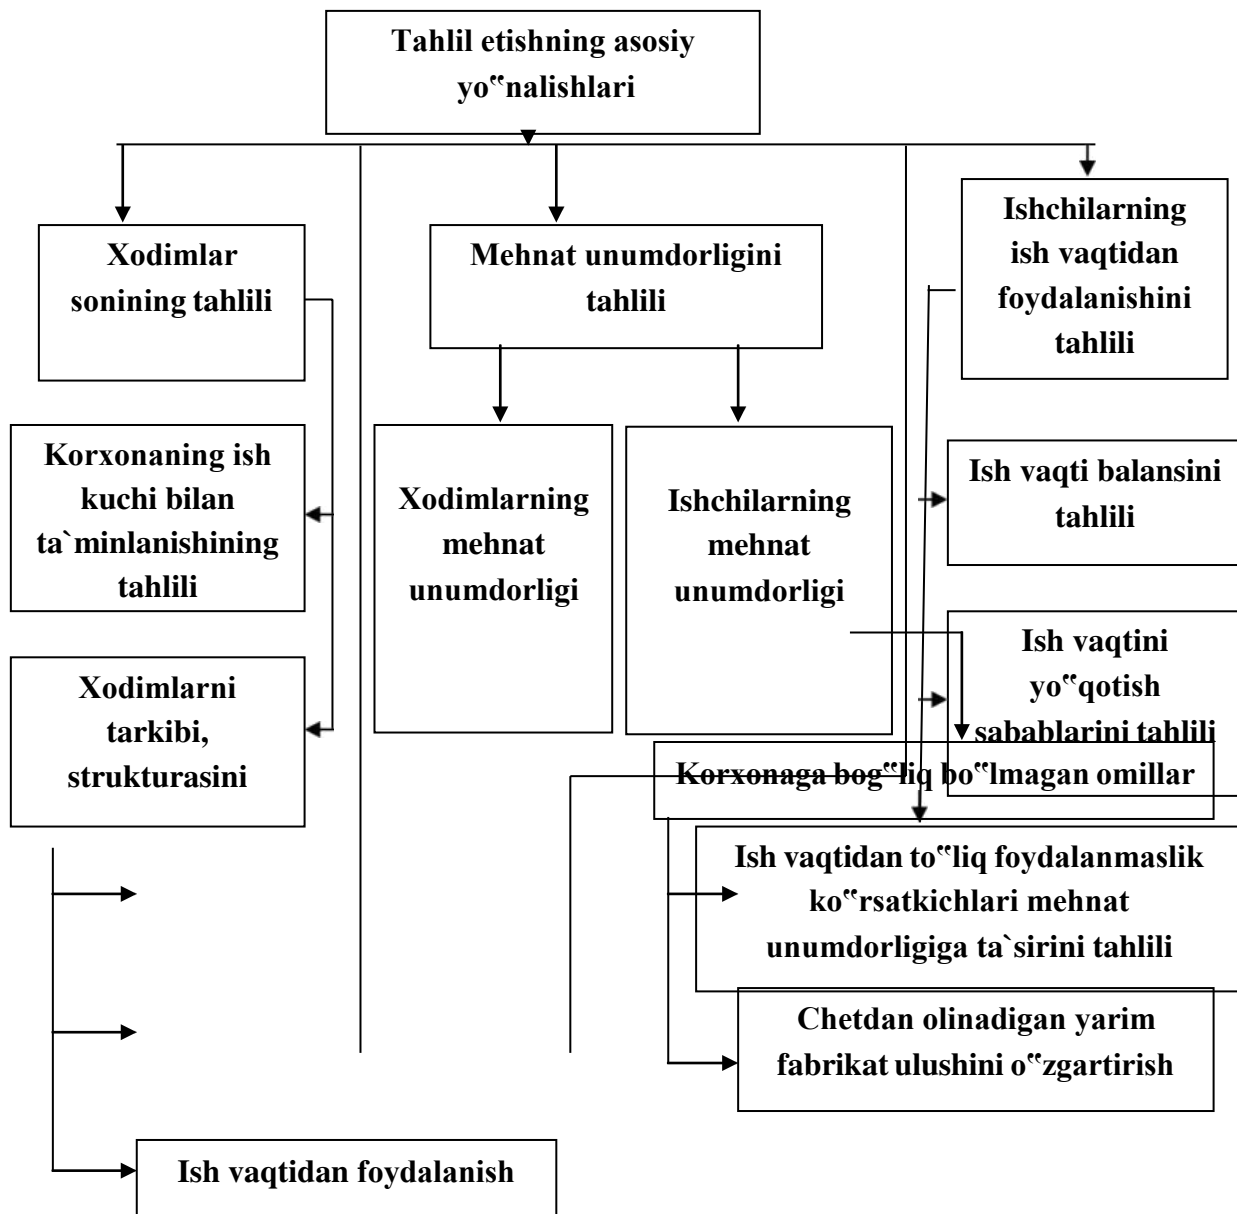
Tahlil etishning asosiy yo‟nalishlari

Xodimlar sonining tahlili

Mehnat unumdorligini tahlili

Ishchilarning ish vaqtidan foydalanishini tahlili

Korxonaning ish kuchi bilan ta`minlanishining tahlili

Xodimlarning mehnat unumdorligi

Ishchilarning mehnat unumdorligi

Ish vaqti balansini tahlili

Xodimlarni tarkibi, strukturasini

Ish vaqtini yo‟qotish sabablarini tahlili

Korxonaga bog‟liq bo‟lmagan omillar

Ish vaqtidan to‟liq foydalanmaslik ko‟rsatkichlari mehnat unumdorligiga ta`sirini tahlili

Chetdan olinadigan yarim fabrikat ulushini o‟zgartirish

Ish vaqtidan foydalanish